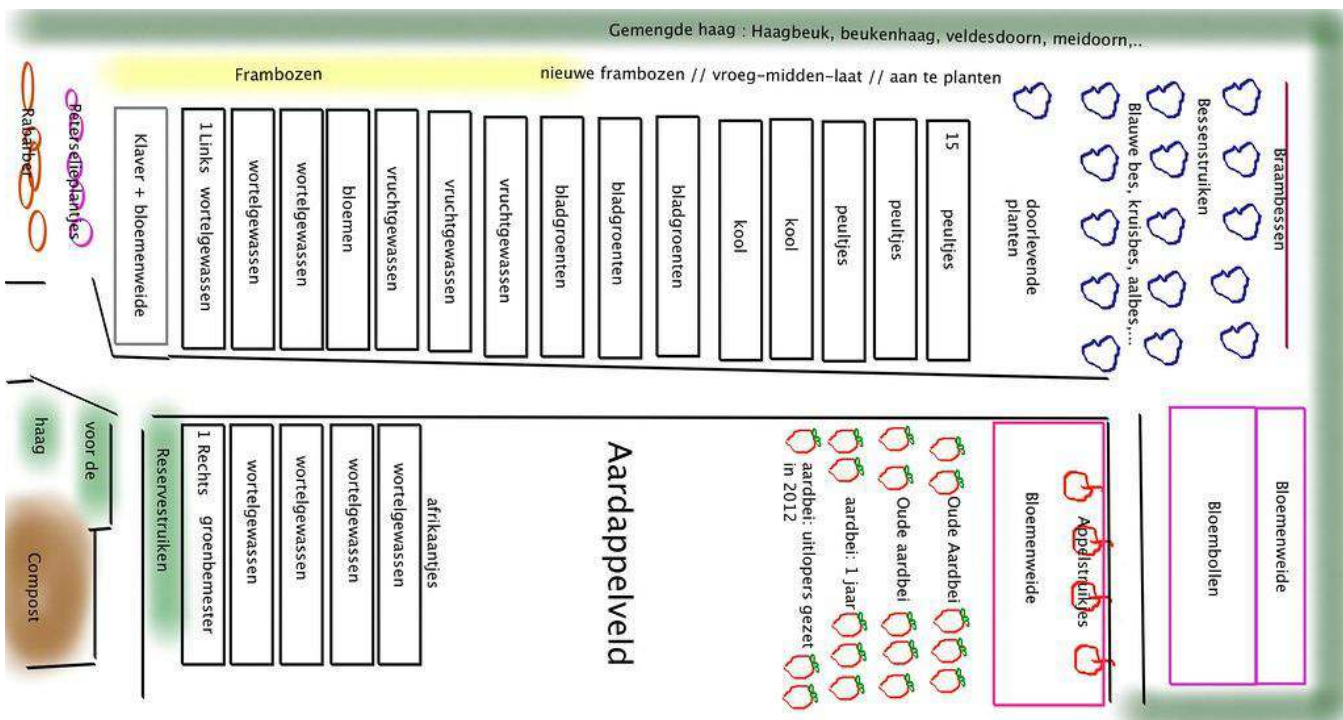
Gemengde haag : Haagbeuk, beukenhaag, veldesdoorn, meidoorn,..

Frambozen

nieuwe frambozen // vroeg-midden-laat // aan te planten

Rabarber

Peterselieplantjes

Klaver + bloemenweide

1 Links wortelgewassen

wortelgewassen

wortelgewassen

bloemen

vruchtgewassen

vruchtgewassen

vruchtgewassen

bladgroenten

bladgroenten

bladgroenten

kool

kool

peultjes

peultjes

15 peultjes

doorlevende planten

Bessenstruiken

Blauwe bes, kruisbes, aalbes,...

Brambessen

voor de haag

Compost

Reservestruiken

1 Rechts groenbemester

wortelgewassen

wortelgewassen

wortelgewassen

wortelgewassen

afrikaantjes

Aardappelveld

aardbei: uitlopers gezet in 2012

aardbei: 1 jaar

Oude aardbei

Oude Aardbei

Bloemenweide

Appelstruikjes

Bloembollen

Bloemenweide